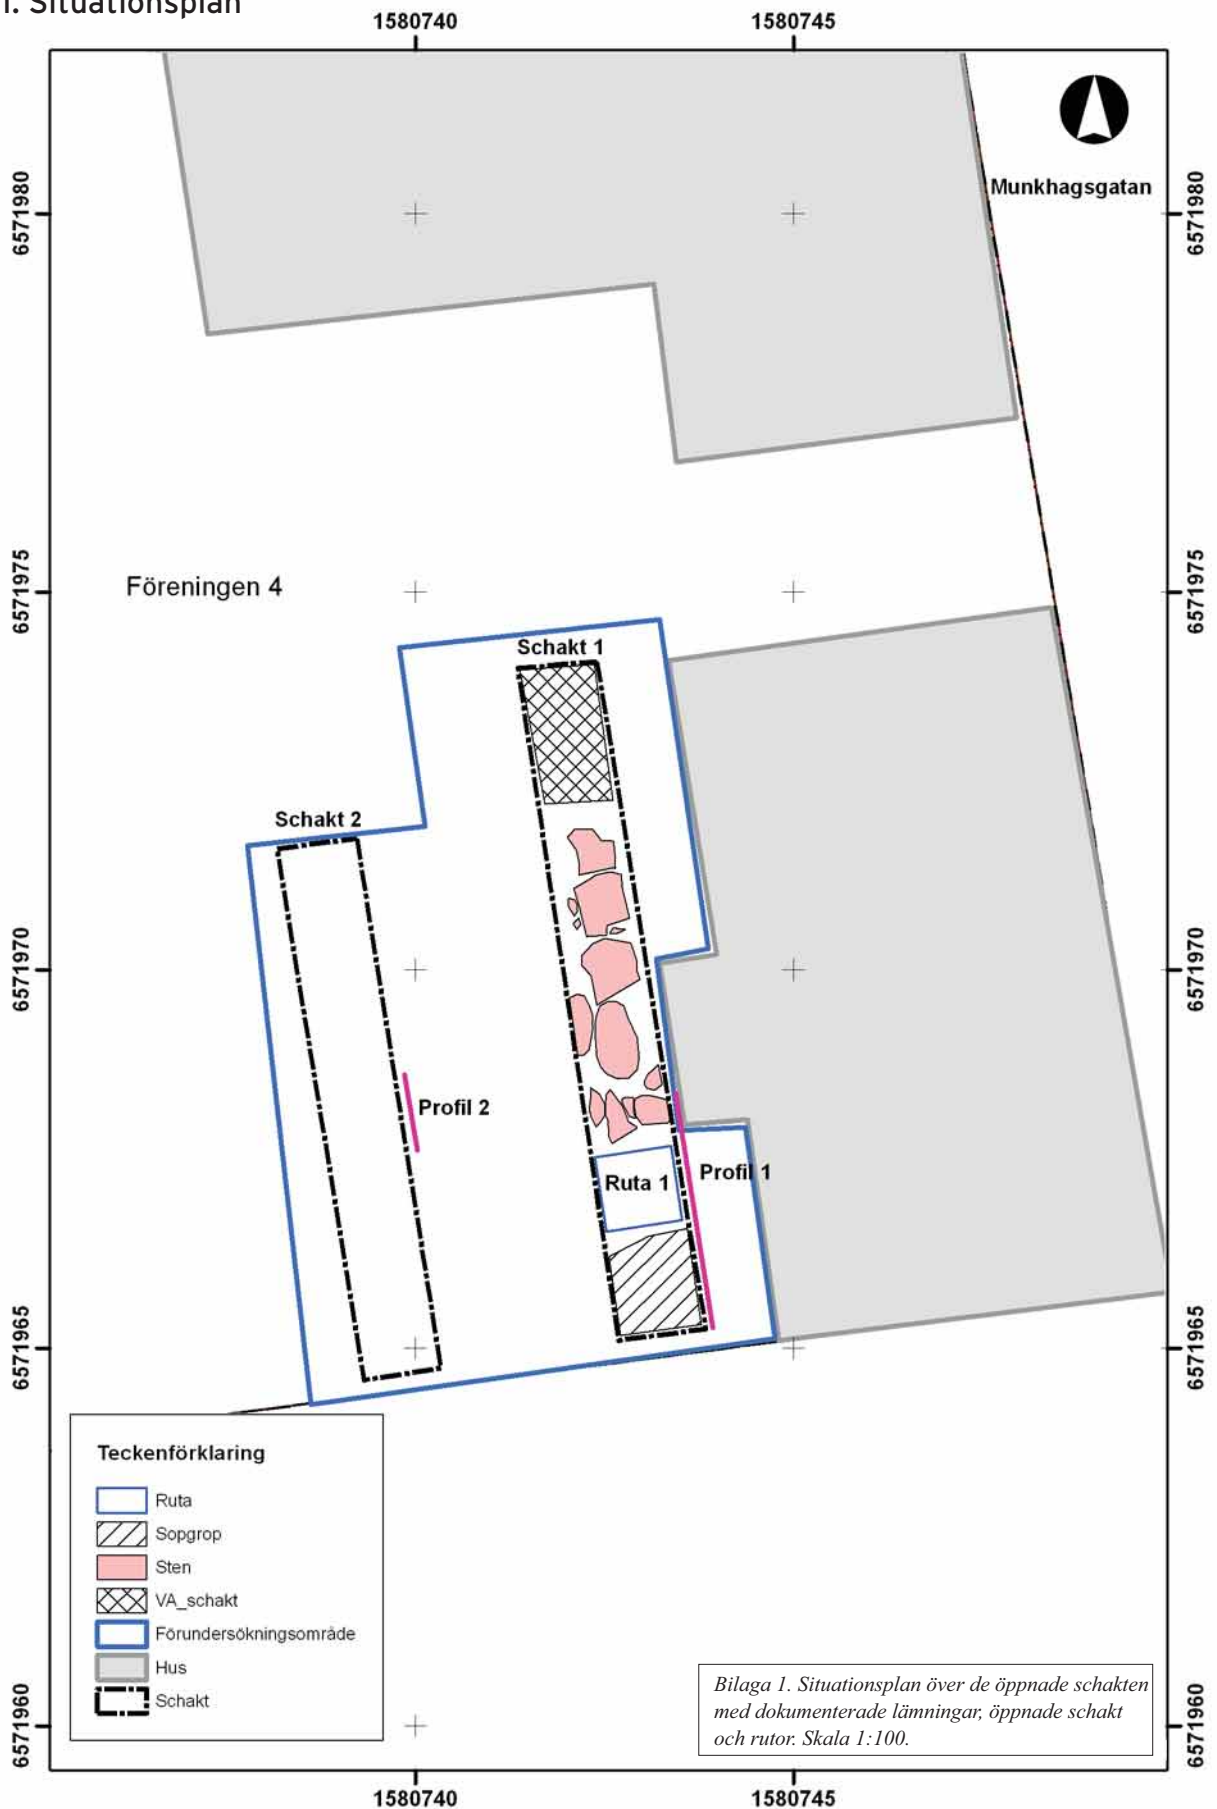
1. Situationsplan

1580740 1580745

6571980 6571975 6571970 6571965 6571960

Munkhagsgatan

Föreningen 4

Schakt 1

Schakt 2

Profil 2

Ruta 1

Profil 1

Teckenförklaring

Ruta
Sopgrop
Sten
VA_schakt
Förundersökningsområde
Hus
Schakt

*Bilaga 1. Situationsplan över de öppnade schakten med dokumenterade lämningar, öppnade schakt och rutor. Skala 1:100.*

1580740 1580745

6571980 6571975 6571970 6571965 6571960